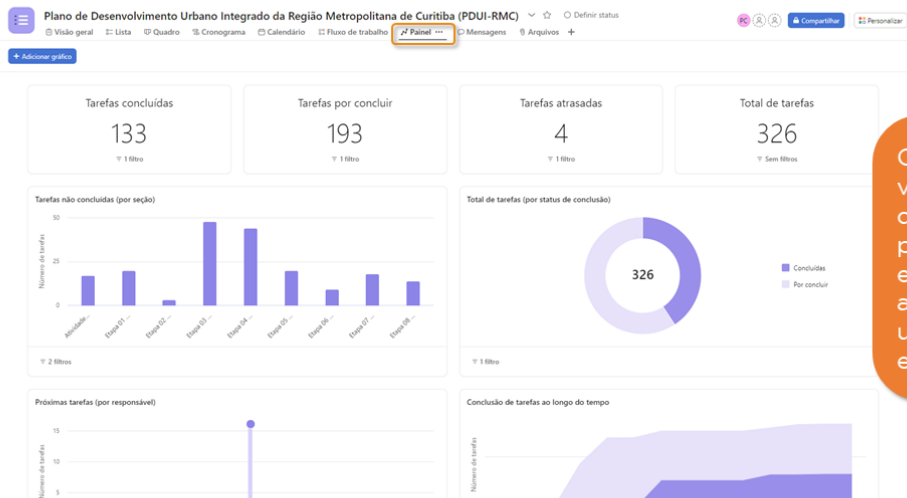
Plano de Desenvolvimento Urbano Integrado da Região Metropolitana de Curitiba (PDUI-RMC)

Definir status

PC

Compartilhar

Personalizar

Visão geral Lista Quadro Cronograma Calendário Fluxo de trabalho Painel ··· Mensagens Arquivos +

+ Adicionar gráfico

Tarefas concluídas
133
1 filtro

Tarefas por concluir
193
1 filtro

Tarefas atrasadas
4
1 filtro

Total de tarefas
326
Sem filtros

C
v
o
p
e
a
u
e

Tarefas não concluídas (por seção)

Número de tarefas

50
25
0

Atividade...
Etapa 01 ...
Etapa 02 ...
Etapa 03 ...
Etapa 04 ...
Etapa 05 ...
Etapa 06 ...
Etapa 07 ...
Etapa 08 ...

2 filtros

Total de tarefas (por status de conclusão)

326

Concluídas
Por concluir

1 filtro

Próximas tarefas (por responsável)

Número de tarefas

15
10
5

Conclusão de tarefas ao longo do tempo

Número de tarefas